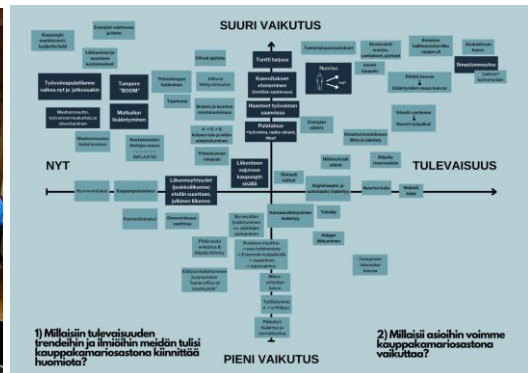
SUURI VAIKUTUS

NYT

TULEVAISUUS

PIENI VAIKUTUS

Kaupungit suhteessa?

Energian saatavuus ja hinta

Työvoimapulat

Tampere "BOOM"

Matkailun lisääntyminen

Liikenteen sujuvuus kaupungin sisällä

Kasvuliikkeen ehdoton

Osaavan työvoiman saatavuus

Tuotteet

Tuntit tarpeeseen

Tuotantojen palautukset

Nuoriso

Monimuotoisuus

Vuorovaikutus

Kokouskäyttäytyminen

Kansainvälistyminen

Tekoäly

1) Millaisiin tulevaisuuden trendeihin ja ilmiöihin meidän tulisi kauppakamariosastona kiinnittää huomiota?

2) Millaisiin asioihin voimme kauppakamariosastona vaikuttaa?

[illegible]